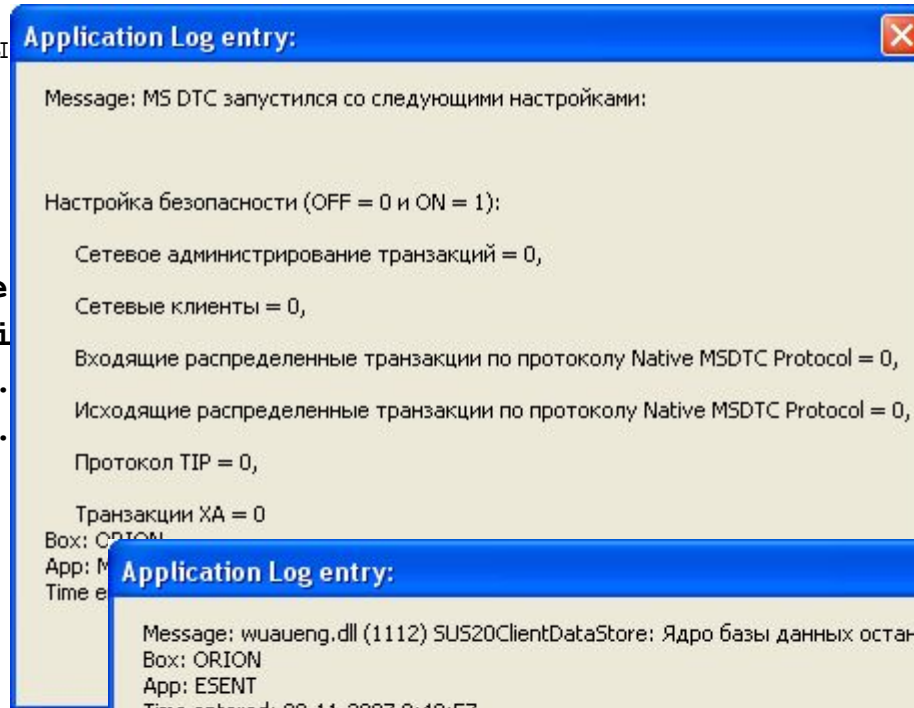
Application Log entry:

Message: MS DTC запустился со следующими настройками:

Настройка безопасности (OFF = 0 и ON = 1):

Сетевое администрирование транзакций = 0,

Сетевые клиенты = 0,

Входящие распределенные транзакции по протоколу Native MSDTC Protocol = 0,

Исходящие распределенные транзакции по протоколу Native MSDTC Protocol = 0,

Протокол TIP = 0,

Транзакции XA = 0
Box: C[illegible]
App: M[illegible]
Time e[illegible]

Application Log entry:

Message: wuaueng.dll (1112) SUS20ClientDataStore: Ядро базы данных остан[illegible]
Box: ORION
App: ESENT
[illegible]